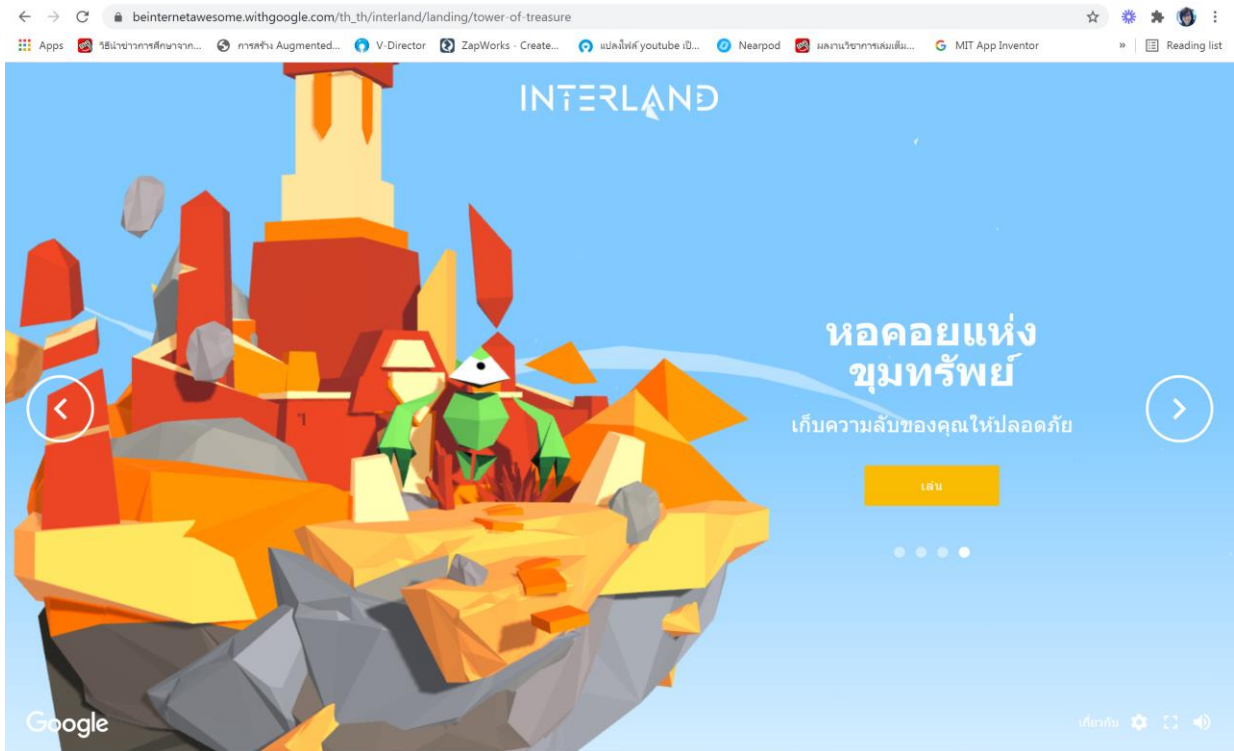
beinternetawesome.withgoogle.com/th_th/interland/landing/tower-of-treasure

Apps วิธีนำข่าวการศึกษาจาก... การสร้าง Augmented... V-Director ZapWorks - Create... แปลงไฟล์ youtube เป็... Nearpod ผลงานวิชาการเล่มเดิม... MIT App Inventor » Reading list

INTERLAND

หอคอยแห่งขุมทรัพย์

เก็บความลับของคุณให้ปลอดภัย

เล่น

Google

เกี่ยวกับ